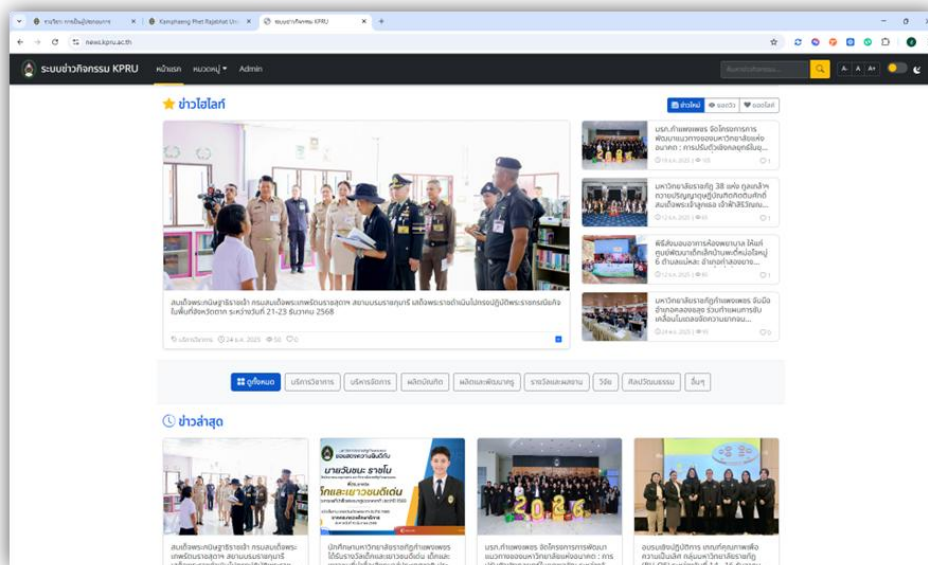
ระบบงาน การเงินรู้สแคนเอกสาร | Kamphaeng Phet Rajabhat Uni | ระบบข่าวกิจกรรม KPRU

news.kpru.ac.th

ระบบข่าวกิจกรรม KPRU หน้าแรก หมวดหมู่ Admin

ค้นหาข่าวกิจกรรม... A- A A+

ข่าวไฮไลท์

ล่าสุด ยอดนิยม ชอบที่สุด

สมเด็จพระกนิษฐาธิราชเจ้า กรมสมเด็จพระเทพรัตนราชสุดาฯ สยามบรมราชกุมารี เสด็จพระราชดำเนินไปทรงปฏิบัติพระราชกรณียกิจในพื้นที่จังหวัดตาก ระหว่างวันที่ 21-23 ธันวาคม 2568

บริหารจัดการ 24 ธ.ค. 2025 50 0

มรภ.กำแพงเพชร จัดโครงการการพัฒนาแนวทางของมหาวิทยาลัยแห่งอนาคต : การปรับตัวเชิงกลยุทธ์ในยุ...

มหาวิทยาลัยราชภัฏ 38 แห่ง ถูลเกล้าถวายปริญญาดุษฎีบัณฑิตกิตติมศักดิ์ สมเด็จพระเจ้าลูกเธอ เจ้าฟ้าสิริวัณณ...

พิธีส่งมอบอาคารห้องพยาบาล ให้แก่ศูนย์พัฒนาเด็กเล็กบ้านพะดีหน่อใหญ่ 6 ตำบลแม่ละมุ้ง อำเภอท่าสองยาง...

มหาวิทยาลัยราชภัฏกำแพงเพชร จัดมือ อำเภอคลองขลุง ร่วมทำแผนการขับเคลื่อนโมเดลแก้จนจากมหาวิทย...

ดูทั้งหมด บริการวิชาการ บริหารจัดการ ผลิตบัณฑิต ผลิตและพัฒนาครู ราชวิจัยและผลงาน วิจัย ศิลปวัฒนธรรม อื่นๆ

ข่าวล่าสุด

นายวันชนะ ราชโน

สมเด็จพระกนิษฐาธิราชเจ้า กรมสมเด็จพระเทพรัตนราชสุดาฯ สยามบรมราชกุมารี

นักศึกษามหาวิทยาลัยราชภัฏกำแพงเพชร ได้รับรางวัลเด็กและเยาวชนดีเด่น

มรภ.กำแพงเพชร จัดโครงการการพัฒนาแนวทางของมหาวิทยาลัยแห่งอนาคต : การ

อบรมเชิงปฏิบัติการ เกณฑ์คุณภาพเพื่อความเป็นเลิศ กลุ่มมหาวิทยาลัยราชภัฏ